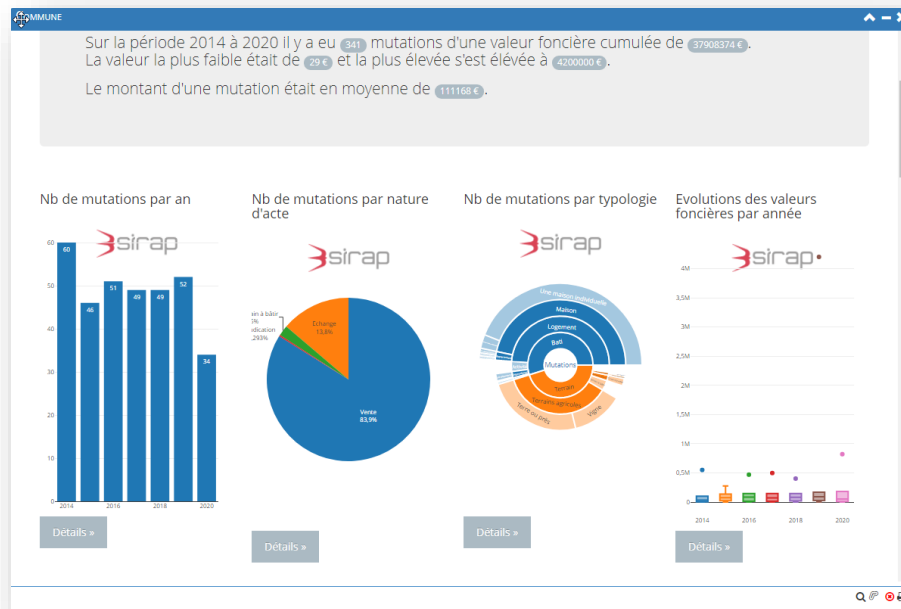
MMUNE

Sur la période 2014 à 2020 il y a eu 341 mutations d'une valeur foncière cumulée de 37908374 €. La valeur la plus faible était de 29 € et la plus élevée s'est élevée à 4200000 €.

Le montant d'une mutation était en moyenne de 111168 €.

Nb de mutations par an

sirap

60
50
40
30
20
10
0

60 46 51 49 49 52 34

2014 2016 2018 2020

Détails »

Nb de mutations par nature d'acte

sirap

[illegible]n à bâtir
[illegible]%
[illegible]dication
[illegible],293%

Echange
13,8%

Vente
83,9%

Détails »

Nb de mutations par typologie

sirap

Une maison individuelle
Maison
Logement
Bati
Mutations
Terrain
Terrains agricoles
Terre ou prés
Vigne

Détails »

Evolutions des valeurs foncières par année

sirap

4M
3,5M
3M
2,5M
2M
1,5M
1M
0,5M
0

2014 2016 2018 2020

Détails »